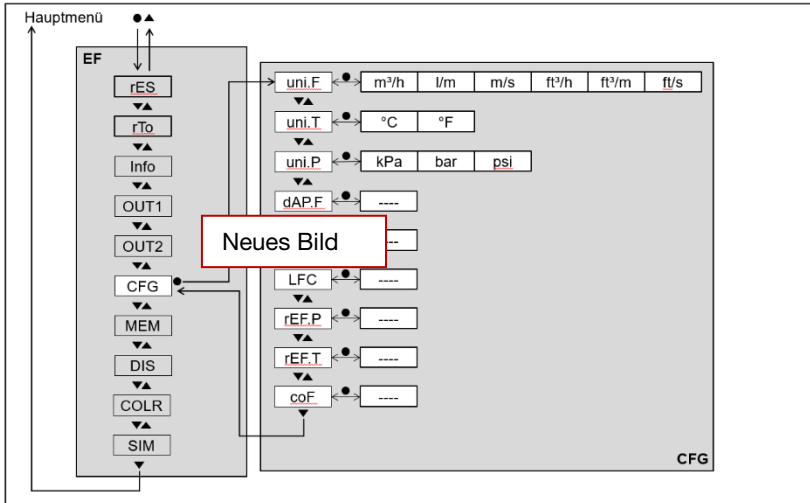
Hauptmenü ●▲

EF

rES
▼▲
rTo
▼▲
Info
▼▲
OUT1
▼▲
OUT2
▼▲
CFG ●
▼▲
MEM
▼▲
DIS
▼▲
COLR
▼▲
SIM
▼

uni.F ● m³/h l/m m/s ft³/h ft³/m ft/s
▼▲
uni.T ● °C °F
▼▲
uni.P ● kPa bar psi
▼▲
dAP.F ● ----
▼▲
Neues Bild ----
▼▲
LFC ● ----
▼▲
rEF.P ● ----
▼▲
rEF.T ● ----
▼▲
coF ● ----
▼

CFG